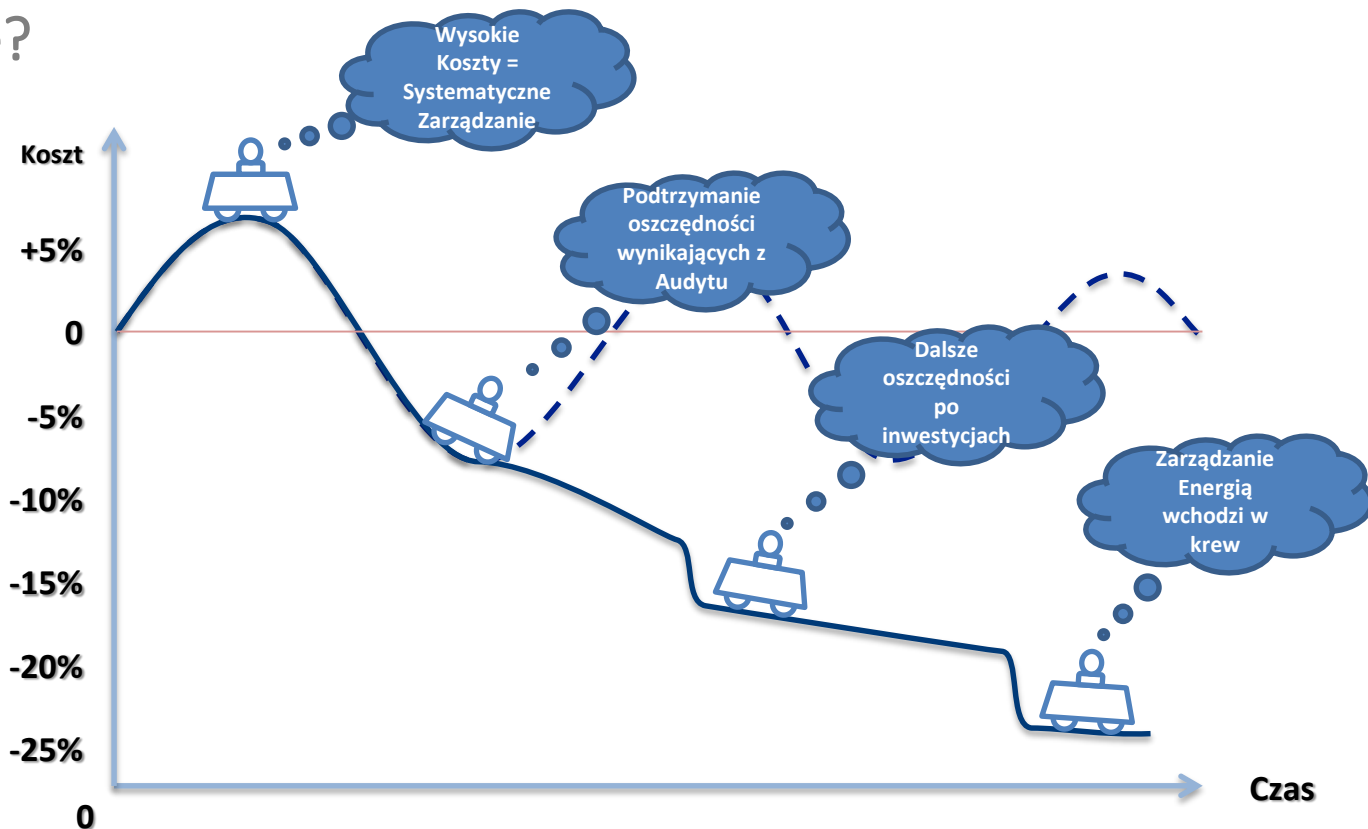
?

Wysokie Koszty = Systematyczne Zarządzanie

Koszt

Podtrzymanie oszczędności wynikających z Audytu

+5%

0

Dalsze oszczędności po inwestycjach

-5%

-10%

Zarządzanie Energią wchodzi w krew

-15%

-20%

-25%

0

Czas